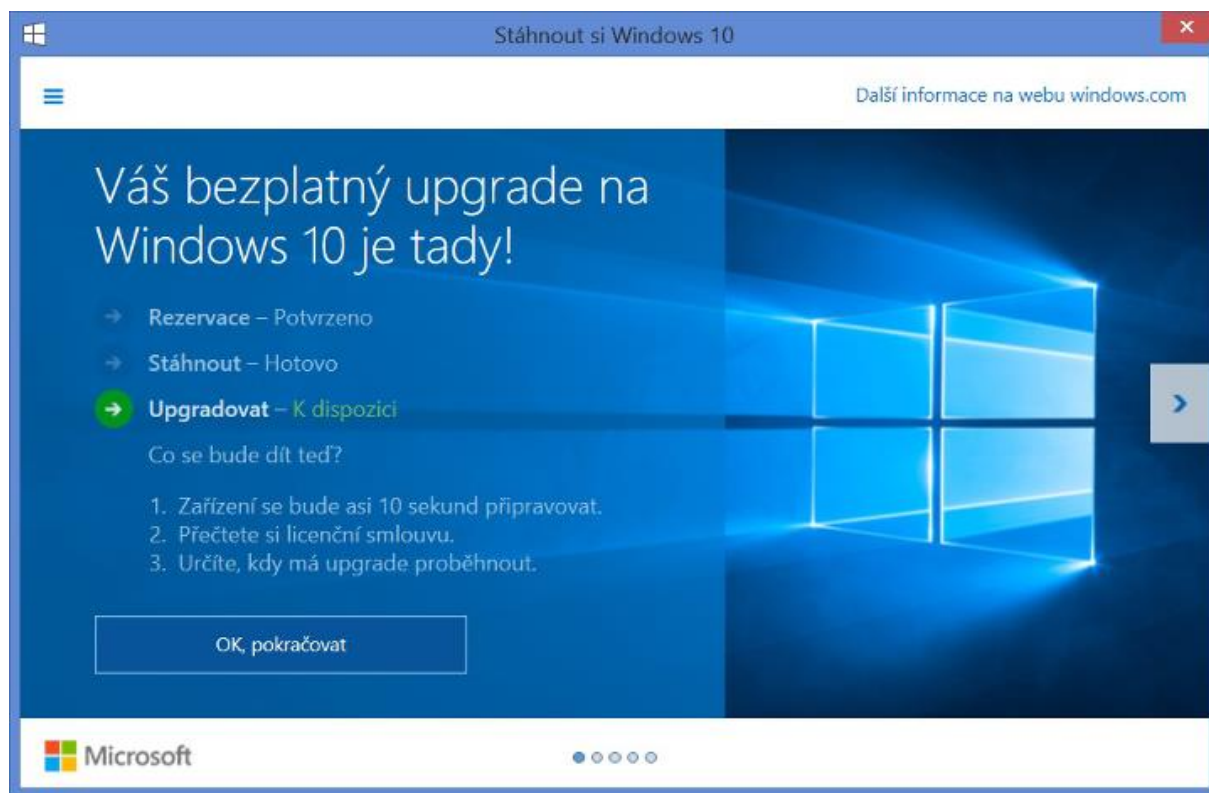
Stáhnout si Windows 10

Další informace na webu windows.com

Váš bezplatný upgrade na Windows 10 je tady!

Rezervace – Potvrzeno

Stáhnout – Hotovo

Upgradovat – K dispozici

Co se bude dít teď?

1. Zařízení se bude asi 10 sekund připravovat.
2. Přečtete si licenční smlouvu.
3. Určíte, kdy má upgrade proběhnout.

OK, pokračovat

Microsoft